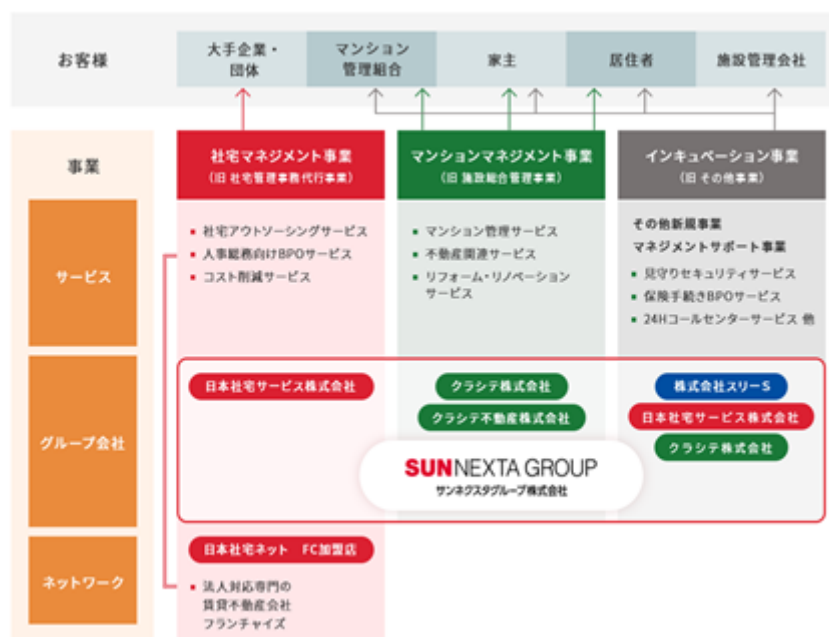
お客様

大手企業・団体

マンション管理組合

家主

居住者

施設管理会社

事業

社宅マネジメント事業
（旧 社宅管理事務代行事業）

マンションマネジメント事業
（旧 施設総合管理事業）

インキュベーション事業
（旧 その他事業）

サービス

・社宅アウトソーシングサービス
・人事総務向けBPOサービス
・コスト削減サービス

・マンション管理サービス
・不動産関連サービス
・リフォーム・リノベーションサービス

その他新規事業
マネジメントサポート事業
・見守りセキュリティサービス
・保険手続きBPOサービス
・24Hコールセンターサービス 他

グループ会社

日本社宅サービス株式会社

クラシテ株式会社

クラシテ不動産株式会社

株式会社スリーS

日本社宅サービス株式会社

クラシテ株式会社

SUNNEXTA GROUP
サンネクスタグループ株式会社

ネットワーク

日本社宅ネット FC加盟店

・法人対応専門の賃貸不動産会社フランチャイズ